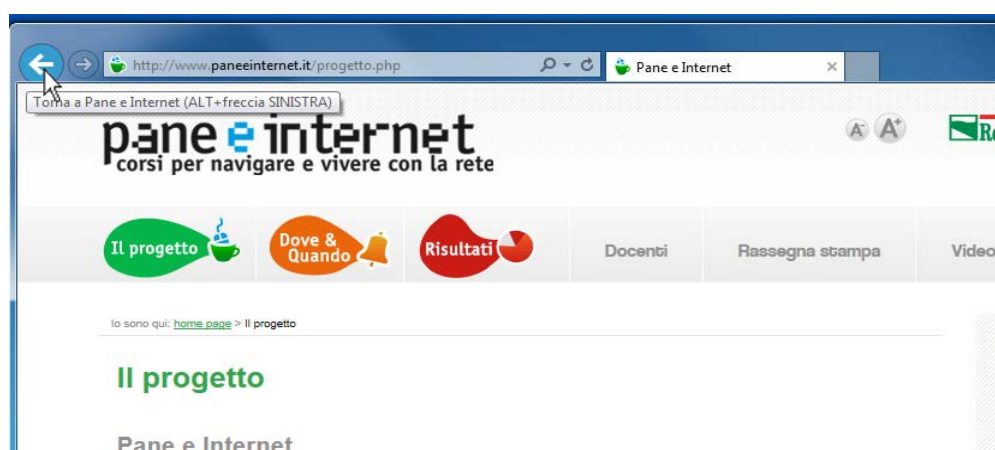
http://www.paneeinternet.it/progetto.php

Pane e Internet

Torna a Pane e Internet (ALT+freccia SINISTRA)

pane e internet
corsi per navigare e vivere con la rete

A- A+

Il progetto

Dove & Quando

Risultati

Docenti

Rassegna stampa

Video

Io sono qui: home page > Il progetto

Il progetto

Pane e Internet